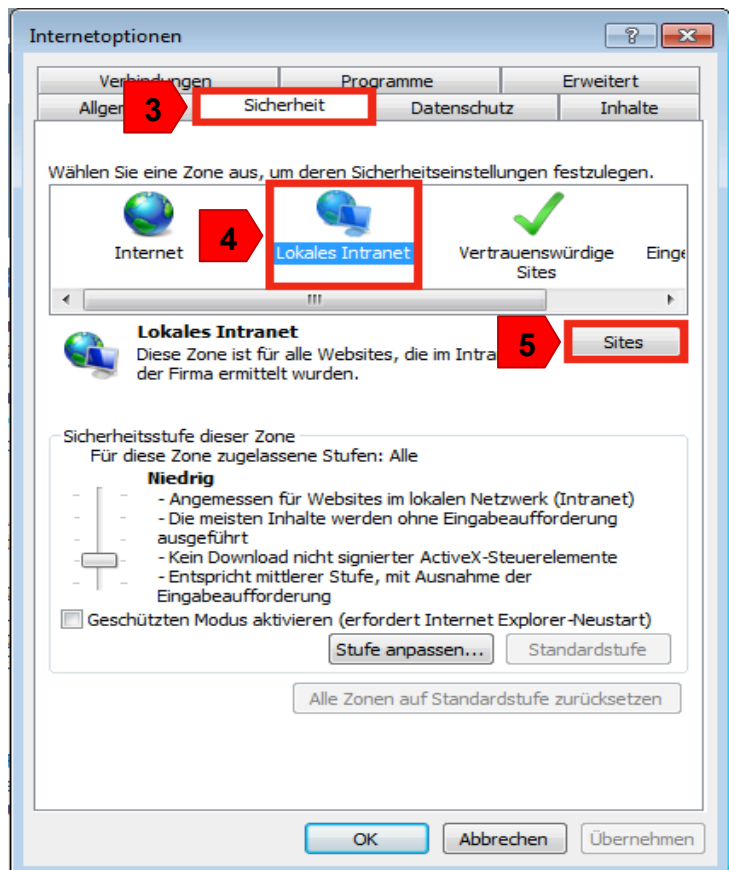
Internetoptionen

?

Verbindungen | Programme | Erweitert

Allge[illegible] | Sicherheit | Datenschutz | Inhalte

3

Wählen Sie eine Zone aus, um deren Sicherheitseinstellungen festzulegen.

Internet

4

Lokales Intranet

Vertrauenswürdige Sites

Einge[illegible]

III

Lokales Intranet
Diese Zone ist für alle Websites, die im Intra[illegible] der Firma ermittelt wurden.

5

Sites

Sicherheitsstufe dieser Zone
Für diese Zone zugelassene Stufen: Alle

Niedrig
- Angemessen für Websites im lokalen Netzwerk (Intranet)
- Die meisten Inhalte werden ohne Eingabeaufforderung ausgeführt
- Kein Download nicht signierter ActiveX-Steuerelemente
- Entspricht mittlerer Stufe, mit Ausnahme der Eingabeaufforderung

Geschützten Modus aktivieren (erfordert Internet Explorer-Neustart)

Stufe anpassen...

Standardstufe

Alle Zonen auf Standardstufe zurücksetzen

OK

Abbrechen

Übernehmen